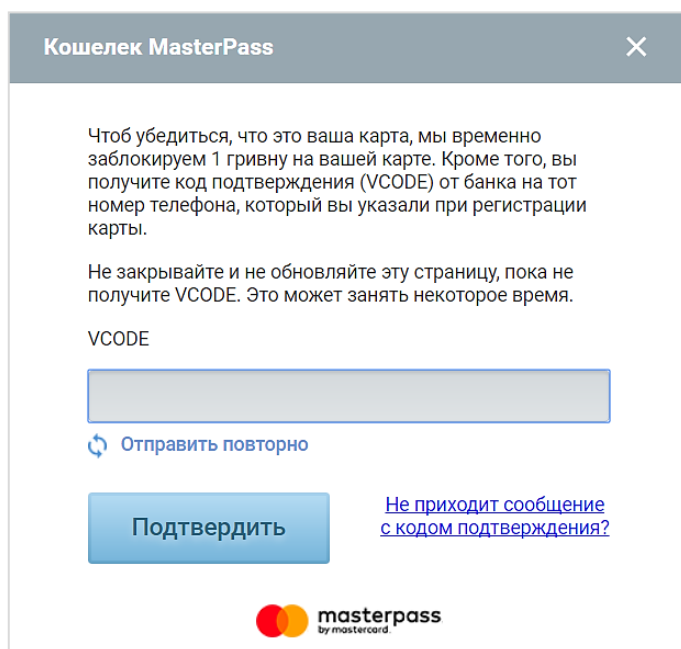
Кошелек MasterPass

Чтоб убедиться, что это ваша карта, мы временно заблокируем 1 гривну на вашей карте. Кроме того, вы получите код подтверждения (VCODE) от банка на тот номер телефона, который вы указали при регистрации карты.

Не закрывайте и не обновляйте эту страницу, пока не получите VCODE. Это может занять некоторое время.

VCODE

Отправить повторно

Подтвердить

Не приходит сообщение с кодом подтверждения?

masterpass by mastercard